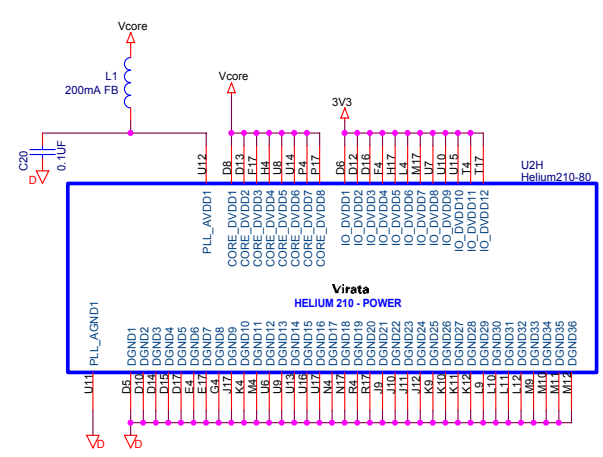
Vcore

L1
200mA FB

C20
0.1UF
D

Vcore

3V3

U2H
Helium210-80

U12
D8 P13 F17 H4 U8 U14 P4 P17
D6 D12 D16 F4 H17 L4 M17 U7 U10 U15 T4 T17

PLL_AVDD1
CORE_DVDD1 CORE_DVDD2 CORE_DVDD3 CORE_DVDD4 CORE_DVDD5 CORE_DVDD6 CORE_DVDD7 CORE_DVDD8
IO_DVDD1 IO_DVDD2 IO_DVDD3 IO_DVDD4 IO_DVDD5 IO_DVDD6 IO_DVDD7 IO_DVDD8 IO_DVDD9 IO_DVDD10 IO_DVDD11 IO_DVDD12

Virata
HELIUM 210 - POWER

PLL_AGND1
DGND1 DGND2 DGND3 DGND4 DGND5 DGND6 DGND7 DGND8 DGND9 DGND10 DGND11 DGND12 DGND13 DGND14 DGND15 DGND16 DGND17 DGND18 DGND19 DGND20 DGND21 DGND22 DGND23 DGND24 DGND25 DGND26 DGND27 DGND28 DGND29 DGND30 DGND31 DGND32 DGND33 DGND34 DGND35 DGND36

U11
D5 D10 D14 D15 D17 E4 E17 G4 J17 K4 M4 U6 U9 U13 U16 U17 N4 N17 R4 R17 J9 J10 J11 J12 K9 K10 K11 K12 L9 L10 L11 L12 M9 M10 M11 M12

D
D